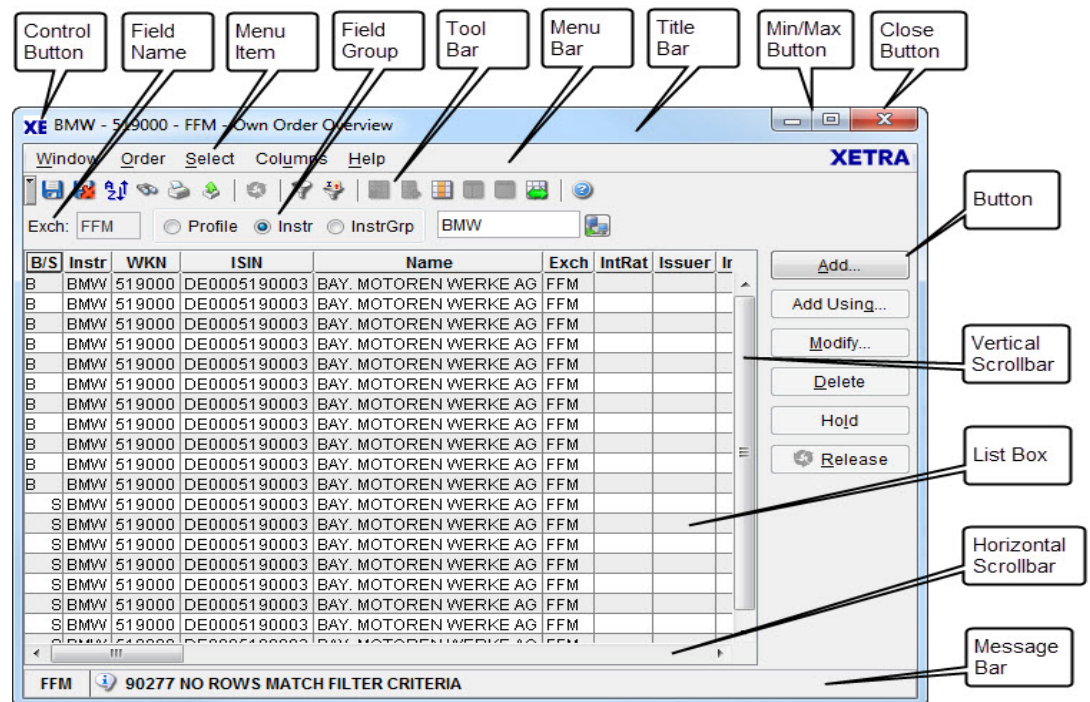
Control Button

Field Name

Menu Item

Field Group

Tool Bar

Menu Bar

Title Bar

Min/Max Button

Close Button

XE BMW - 519000 - FFM - Own Order Overview

Window Order Select Columns Help

XETRA

Exch: FFM

Profile Instr InstrGrp

BMW

Button

| B/S | Instr | WKN | ISIN | Name | Exch | IntRat | Issuer | Ir |
|---|---|---|---|---|---|---|---|---|
| B | BMW | 519000 | DE0005190003 | BAY. MOTOREN WERKE AG | FFM | | | |
| B | BMW | 519000 | DE0005190003 | BAY. MOTOREN WERKE AG | FFM | | | |
| B | BMW | 519000 | DE0005190003 | BAY. MOTOREN WERKE AG | FFM | | | |
| B | BMW | 519000 | DE0005190003 | BAY. MOTOREN WERKE AG | FFM | | | |
| B | BMW | 519000 | DE0005190003 | BAY. MOTOREN WERKE AG | FFM | | | |
| B | BMW | 519000 | DE0005190003 | BAY. MOTOREN WERKE AG | FFM | | | |
| B | BMW | 519000 | DE0005190003 | BAY. MOTOREN WERKE AG | FFM | | | |
| B | BMW | 519000 | DE0005190003 | BAY. MOTOREN WERKE AG | FFM | | | |
| B | BMW | 519000 | DE0005190003 | BAY. MOTOREN WERKE AG | FFM | | | |
| B | BMW | 519000 | DE0005190003 | BAY. MOTOREN WERKE AG | FFM | | | |
| B | BMW | 519000 | DE0005190003 | BAY. MOTOREN WERKE AG | FFM | | | |
| S | BMW | 519000 | DE0005190003 | BAY. MOTOREN WERKE AG | FFM | | | |
| S | BMW | 519000 | DE0005190003 | BAY. MOTOREN WERKE AG | FFM | | | |
| S | BMW | 519000 | DE0005190003 | BAY. MOTOREN WERKE AG | FFM | | | |
| S | BMW | 519000 | DE0005190003 | BAY. MOTOREN WERKE AG | FFM | | | |
| S | BMW | 519000 | DE0005190003 | BAY. MOTOREN WERKE AG | FFM | | | |
| S | BMW | 519000 | DE0005190003 | BAY. MOTOREN WERKE AG | FFM | | | |
| S | BMW | 519000 | DE0005190003 | BAY. MOTOREN WERKE AG | FFM | | | |

Add...

Add Using...

Modify...

Delete

Hold

Release

Vertical Scrollbar

List Box

Horizontal Scrollbar

Message Bar

FFM 90277 NO ROWS MATCH FILTER CRITERIA